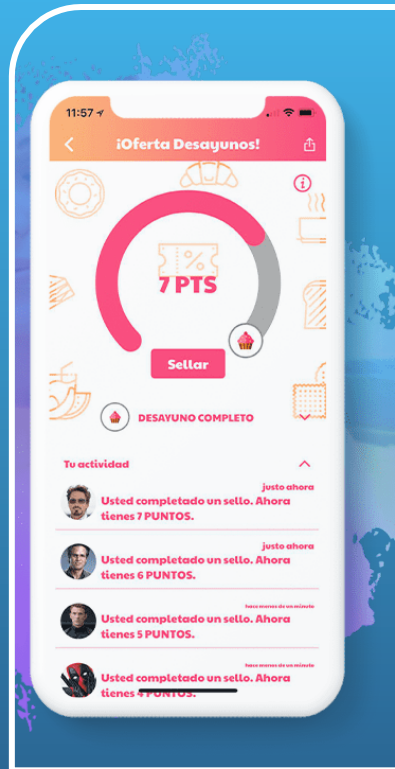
11:57

¡Oferta Desayunos!

%

7 PTS

Sellar

DESAYUNO COMPLETO

Tu actividad

justo ahora
Usted completado un sello. Ahora tienes 7 PUNTOS.

justo ahora
Usted completado un sello. Ahora tienes 6 PUNTOS.

hace menos de un minuto
Usted completado un sello. Ahora tienes 5 PUNTOS.

hace menos de un minuto
Usted completado un sello. Ahora tienes 4 PUNTOS.